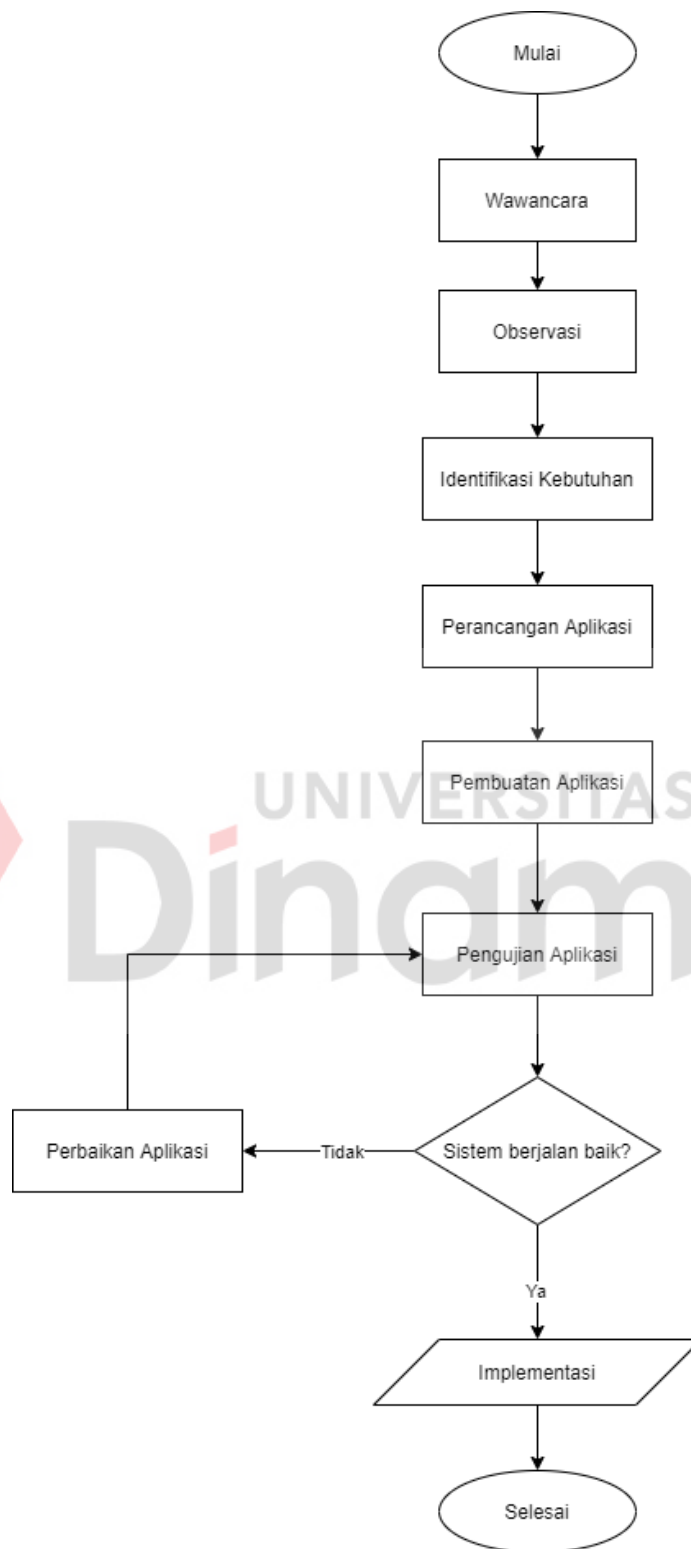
Mulai

Wawancara

Observasi

Identifikasi Kebutuhan

Perancangan Aplikasi

UNIVERSITAS

Pembuatan Aplikasi

Dinam

Pengujian Aplikasi

Perbaikan Aplikasi

Tidak

Sistem berjalan baik?

Ya

Implementasi

Selesai